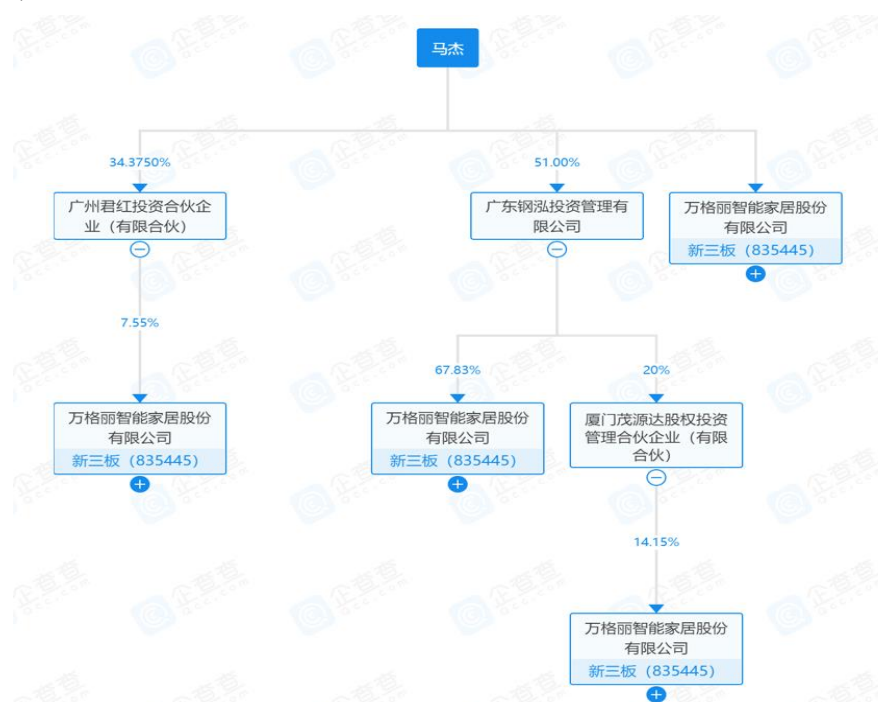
马杰

34.3750%

广州君红投资合伙企业（有限合伙）

7.55%

万格丽智能家居股份有限公司
新三板（835445）

51.00%

广东钢泓投资管理有限公司

67.83%

万格丽智能家居股份有限公司
新三板（835445）

20%

厦门茂源达股权投资管理合伙企业（有限合伙）

14.15%

万格丽智能家居股份有限公司
新三板（835445）

万格丽智能家居股份有限公司
新三板（835445）